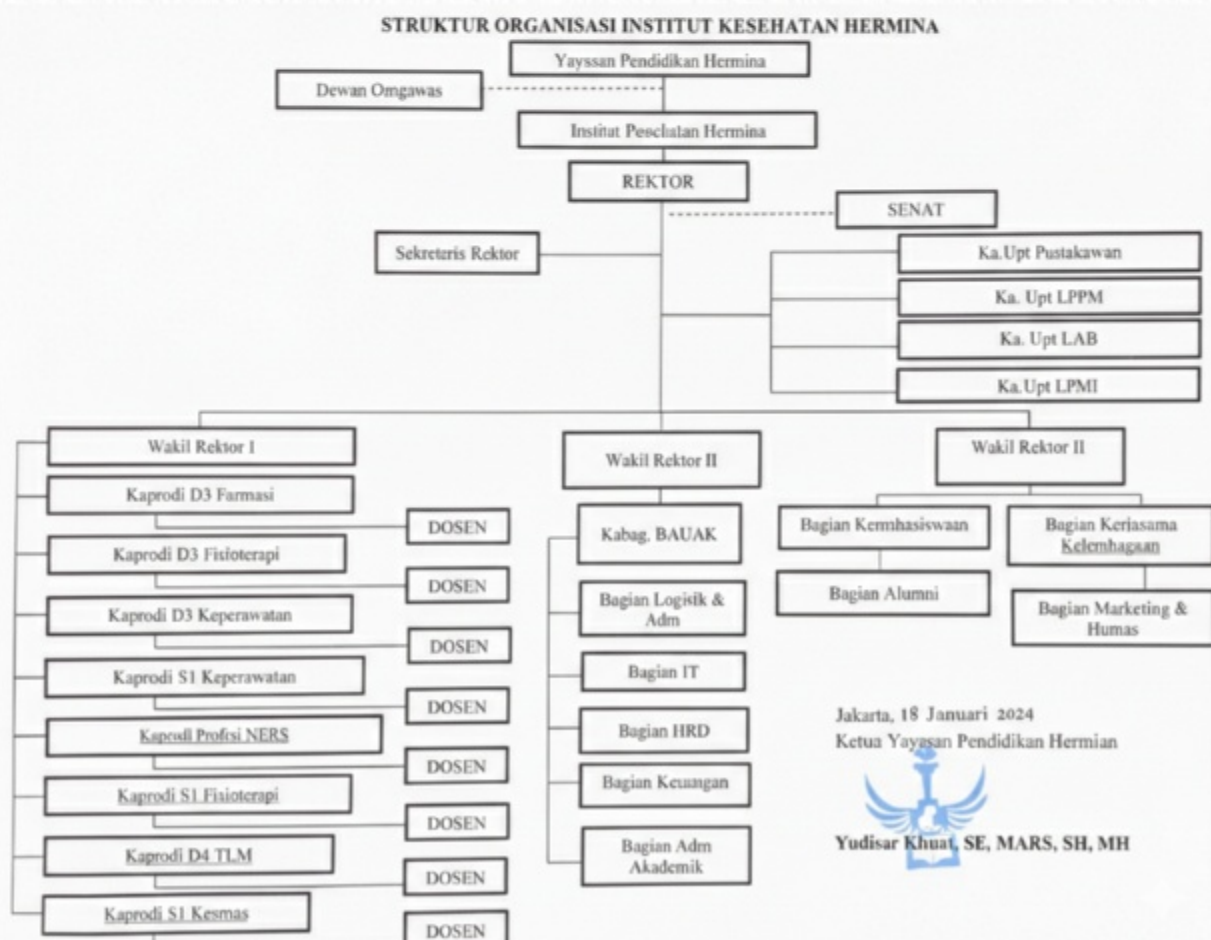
STRUKTUR ORGANISASI INSTITUT KESEHATAN HERMINA

Yayssan Pendidikan Hermina

Dewan Omgawas

Insitut Pesclulan Hermina

REKTOR

SENAT

Sekreteris Rektor

Ka.Upt Pustakawan

Ka. Upt LPPM

Ka. Upt LAB

Ka.Upt LPMI

Wakil Rektor I

Kaprodi D3 Farmasi

DOSEN

Kaprodi D3 Fisioterapi

DOSEN

Kaprodi D3 Keperawatan

DOSEN

Kaprodi S1 Keperawatan

DOSEN

Kaprodi Profesi NERS

DOSEN

Kaprodi S1 Fisioterapi

DOSEN

Kaprodi D4 TLM

DOSEN

Kaprodi S1 Kesmas

DOSEN

Wakil Rektor II

Kabag. BAUAK

Bagian Logisik & Adm

Bagian IT

Bagian HRD

Bagian Keuangan

Bagian Adm Akademik

Wakil Rektor II

Bagian Kemhasiswaan

Bagian Keriasama Kelemhagaan

Bagian Alumni

Bagian Marketing & Humas

Jakarta, 18 Januari 2024
Ketua Yayasan Pendidikan Hermian

Yudisar Khuat, SE, MARS, SH, MH